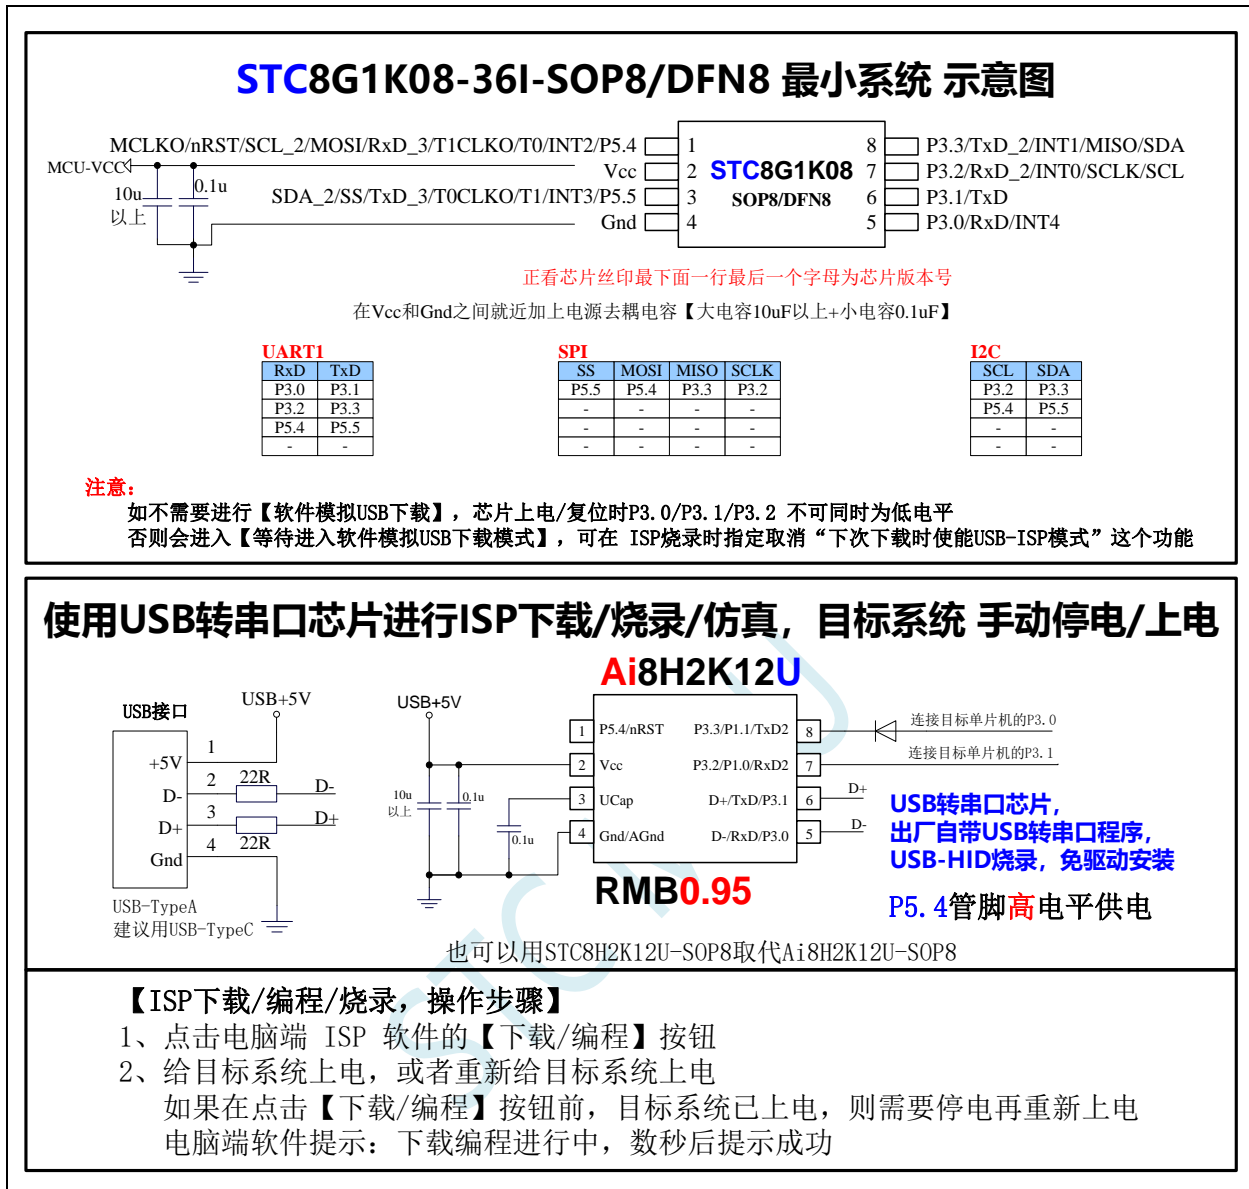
STC8G1K08-36I-SOP8/DFN8 最小系统 示意图

MCLKO/nRST/SCL_2/MOSI/RxD_3/T1CLKO/T0/INT2/P5.4
MCU-VCC
Vcc
10u 以上
0.1u
SDA_2/SS/TxD_3/T0CLKO/T1/INT3/P5.5
Gnd

1 2 3 4
STC8G1K08
SOP8/DFN8
8 7 6 5

P3.3/TxD_2/INT1/MISO/SDA
P3.2/RxD_2/INT0/SCLK/SCL
P3.1/TxD
P3.0/RxD/INT4

正看芯片丝印最下面一行最后一个字母为芯片版本号
在Vcc和Gnd之间就近加上电源去耦电容【大电容10uF以上+小电容0.1uF】

UART1

| RxD | TxD |
|---|---|
| P3.0 | P3.1 |
| P3.2 | P3.3 |
| P5.4 | P5.5 |
| - | - |

SPI

| SS | MOSI | MISO | SCLK |
|---|---|---|---|
| P5.5 | P5.4 | P3.3 | P3.2 |
| - | - | - | - |
| - | - | - | - |
| - | - | - | - |

I2C

| SCL | SDA |
|---|---|
| P3.2 | P3.3 |
| P5.4 | P5.5 |
| - | - |
| - | - |

注意：
如不需要进行【软件模拟USB下载】，芯片上电/复位时P3.0/P3.1/P3.2 不可同时为低电平
否则会进入【等待进入软件模拟USB下载模式】，可在 ISP烧录时指定取消“下次下载时使能USB-ISP模式”这个功能

使用USB转串口芯片进行ISP下载/烧录/仿真，目标系统 手动停电/上电

Ai8H2K12U

USB接口
USB+5V
1
+5V
2 22R
D- D-
3
D+ D+
4 22R
Gnd
USB-TypeA
建议用USB-TypeC

USB+5V
10u 以上
0.1u
0.1u

1 P5.4/nRST
2 Vcc
3 UCap
4 Gnd/AGnd
P3.3/P1.1/TxD2 8
P3.2/P1.0/RxD2 7
D+/TxD/P3.1 6
D-/RxD/P3.0 5

连接目标单片机的P3.0
连接目标单片机的P3.1
D+
D-

USB转串口芯片，
出厂自带USB转串口程序，
USB-HID烧录，免驱动安装

RMB0.95

P5.4管脚高电平供电

也可以用STC8H2K12U-SOP8取代Ai8H2K12U-SOP8

【ISP下载/编程/烧录，操作步骤】
1、点击电脑端 ISP 软件的【下载/编程】按钮
2、给目标系统上电，或者重新给目标系统上电
如果在点击【下载/编程】按钮前，目标系统已上电，则需要停电再重新上电
电脑端软件提示：下载编程进行中，数秒后提示成功